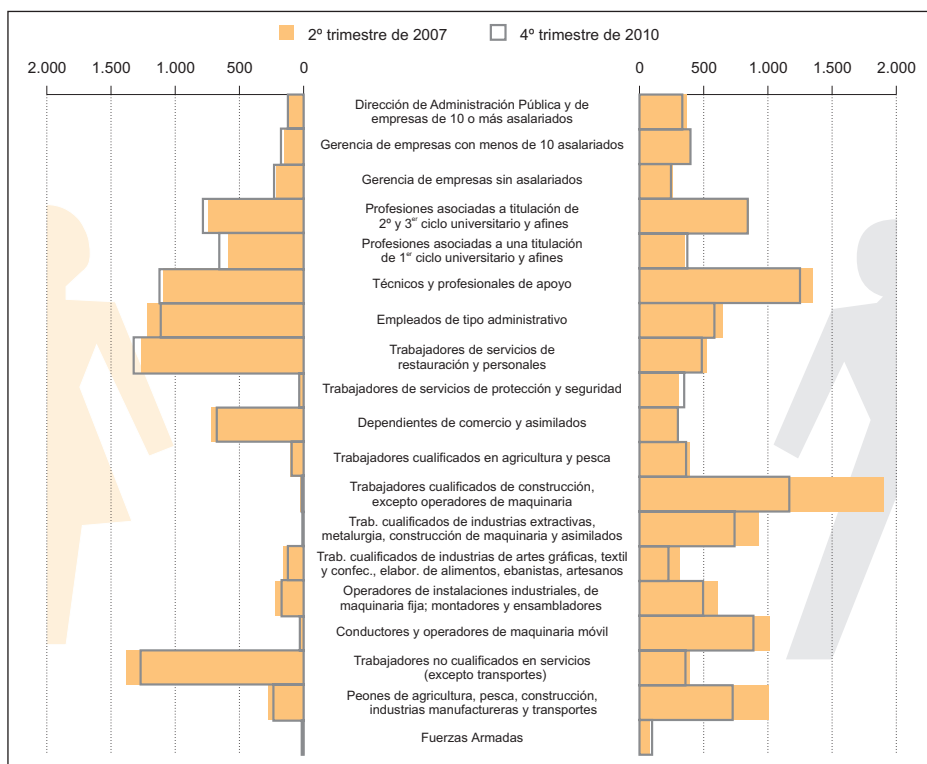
2º trimestre de 2007 4º trimestre de 2010

2.000 1.500 1.000 500 0

0 500 1.000 1.500 2.000

Dirección de Administración Pública y de empresas de 10 o más asalariados

Gerencia de empresas con menos de 10 asalariados

Gerencia de empresas sin asalariados

Profesiones asociadas a titulación de 2º y 3er ciclo universitario y afines

Profesiones asociadas a una titulación de 1er ciclo universitario y afines

Técnicos y profesionales de apoyo

Empleados de tipo administrativo

Trabajadores de servicios de restauración y personales

Trabajadores de servicios de protección y seguridad

Dependientes de comercio y asimilados

Trabajadores cualificados en agricultura y pesca

Trabajadores cualificados de construcción, excepto operadores de maquinaria

Trab. cualificados de industrias extractivas, metalurgia, construcción de maquinaria y asimilados

Trab. cualificados de industrias de artes gráficas, textil y confec., elabor. de alimentos, ebanistas, artesanos

Operadores de instalaciones industriales, de maquinaria fija; montadores y ensambladores

Conductores y operadores de maquinaria móvil

Trabajadores no cualificados en servicios (excepto transportes)

Peones de agricultura, pesca, construcción, industrias manufactureras y transportes

Fuerzas Armadas